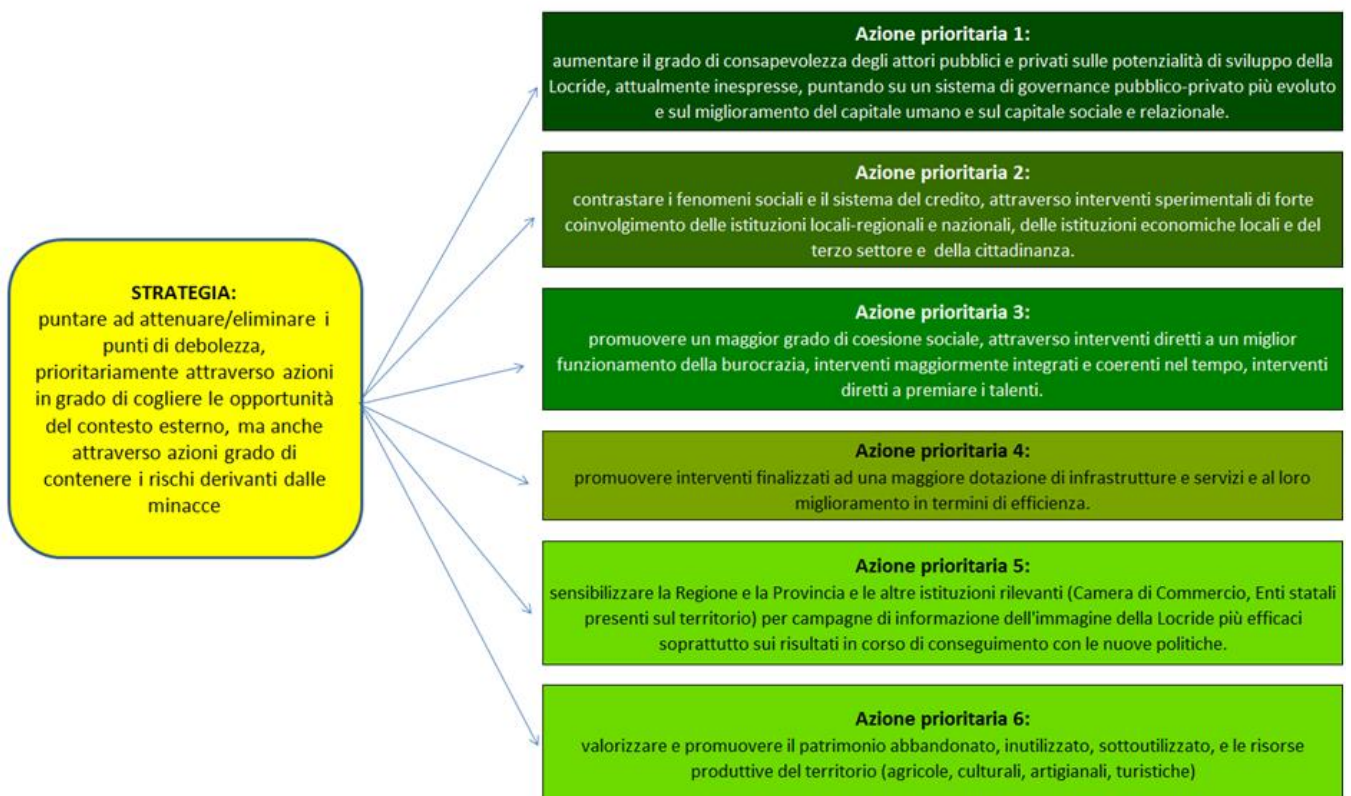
STRATEGIA:
puntare ad attenuare/eliminare i punti di debolezza, prioritariamente attraverso azioni in grado di cogliere le opportunità del contesto esterno, ma anche attraverso azioni grado di contenere i rischi derivanti dalle minacce

Azione prioritaria 1:
aumentare il grado di consapevolezza degli attori pubblici e privati sulle potenzialità di sviluppo della Locride, attualmente inespresse, puntando su un sistema di governance pubblico-privato più evoluto e sul miglioramento del capitale umano e sul capitale sociale e relazionale.

Azione prioritaria 2:
contrastare i fenomeni sociali e il sistema del credito, attraverso interventi sperimentali di forte coinvolgimento delle istituzioni locali-regionali e nazionali, delle istituzioni economiche locali e del terzo settore e della cittadinanza.

Azione prioritaria 3:
promuovere un maggior grado di coesione sociale, attraverso interventi diretti a un miglior funzionamento della burocrazia, interventi maggiormente integrati e coerenti nel tempo, interventi diretti a premiare i talenti.

Azione prioritaria 4:
promuovere interventi finalizzati ad una maggiore dotazione di infrastrutture e servizi e al loro miglioramento in termini di efficienza.

Azione prioritaria 5:
sensibilizzare la Regione e la Provincia e le altre istituzioni rilevanti (Camera di Commercio, Enti statali presenti sul territorio) per campagne di informazione dell'immagine della Locride più efficaci soprattutto sui risultati in corso di conseguimento con le nuove politiche.

Azione prioritaria 6:
valorizzare e promuovere il patrimonio abbandonato, inutilizzato, sottoutilizzato, e le risorse produttive del territorio (agricole, culturali, artigianali, turistiche)